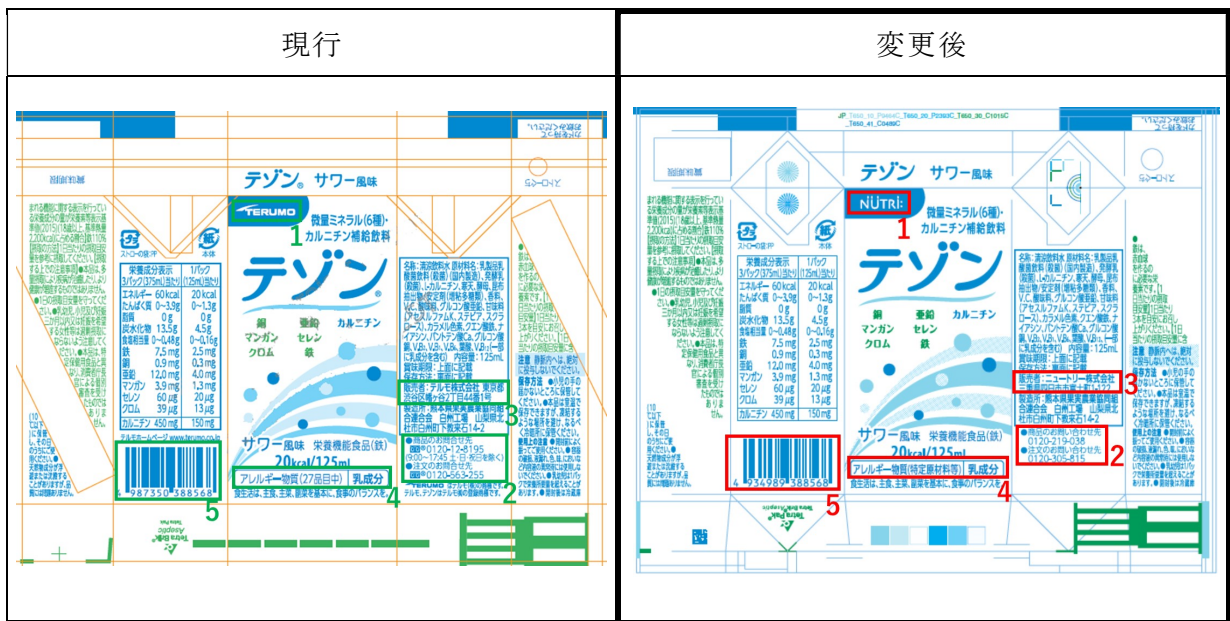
| 現行 | 変更後 |
|---|---|
| テゾン® サワー風味 TERUMO 1 微量ミネラル(6種)・カルニチン補給飲料 テゾン 銅 亜鉛 カルニチン マンガン セレン クロム 鉄 サワー風味 栄養機能食品(鉄) 20kcal/125ml 販売者：テルモ株式会社 東京都渋谷区幡ヶ谷2丁目44番1号 3 ●商品のお問合せ先 0120-12-8195 (9:00~17:45 土・日・祝日を除く) ●注文のお問合せ先 0120-63-2555 2 アレルギー物質(27品目中) 乳成分 4 987350 388568 5 | テゾン サワー風味 NUTRI 1 微量ミネラル(6種)・カルニチン補給飲料 テゾン 銅 亜鉛 カルニチン マンガン セレン クロム 鉄 サワー風味 栄養機能食品(鉄) 20kcal/125ml 販売者：ニュートリー株式会社 3 ●商品のお問い合わせ先 0120-219-038 ●注文のお問い合わせ先 0120-305-815 2 アレルギー物質(特定原材料等) 乳成分 4 4 934989 388568 5 |